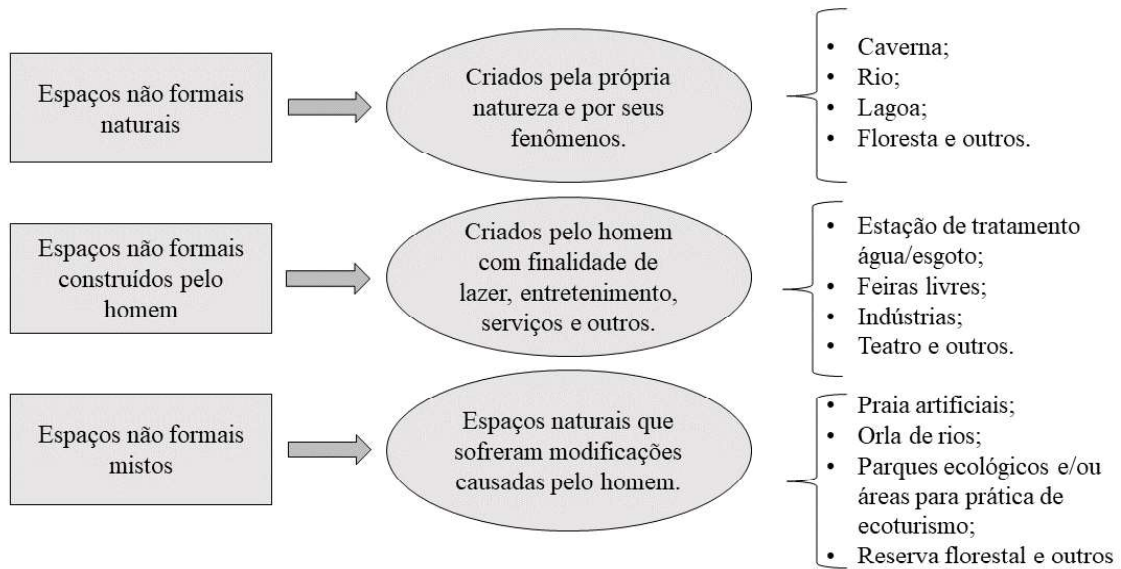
Espaços não formais naturais

Criados pela própria natureza e por seus fenômenos.

- Caverna;
- Rio;
- Lagoa;
- Floresta e outros.

Espaços não formais construídos pelo homem

Criados pelo homem com finalidade de lazer, entretenimento, serviços e outros.

- Estação de tratamento água/esgoto;
- Feiras livres;
- Indústrias;
- Teatro e outros.

Espaços não formais mistos

Espaços naturais que sofreram modificações causadas pelo homem.

- Praia artificiais;
- Orla de rios;
- Parques ecológicos e/ou áreas para prática de ecoturismo;
- Reserva florestal e outros